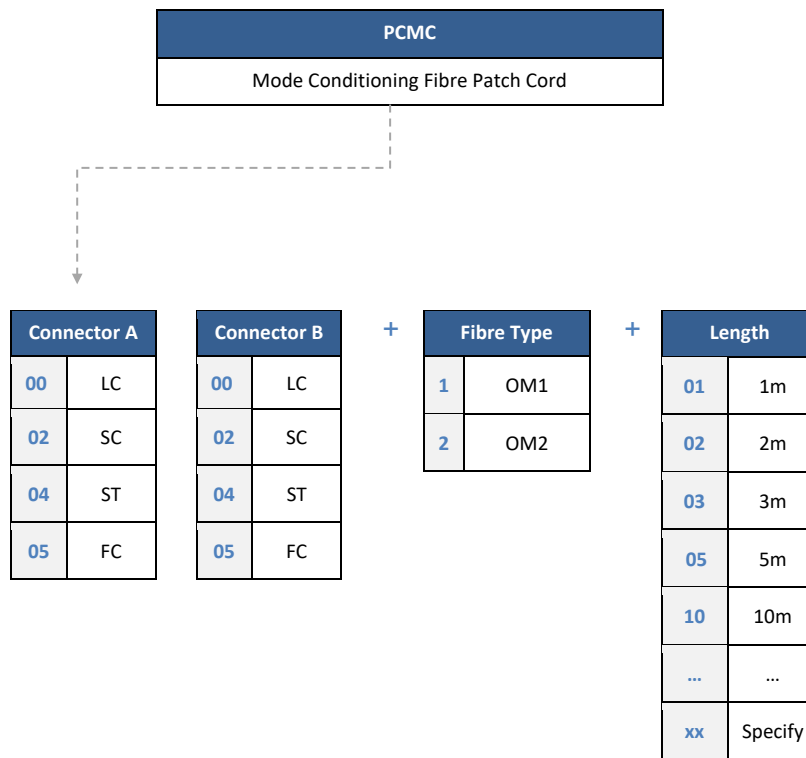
| PCMC |
|---|
| Mode Conditioning Fibre Patch Cord |

| Connector A | |
|---|---|
| 00 | LC |
| 02 | SC |
| 04 | ST |
| 05 | FC |

| Connector B | |
|---|---|
| 00 | LC |
| 02 | SC |
| 04 | ST |
| 05 | FC |

+

| Fibre Type | |
|---|---|
| 1 | OM1 |
| 2 | OM2 |

+

| Length | |
|---|---|
| 01 | 1m |
| 02 | 2m |
| 03 | 3m |
| 05 | 5m |
| 10 | 10m |
| ... | ... |
| xx | Specify |